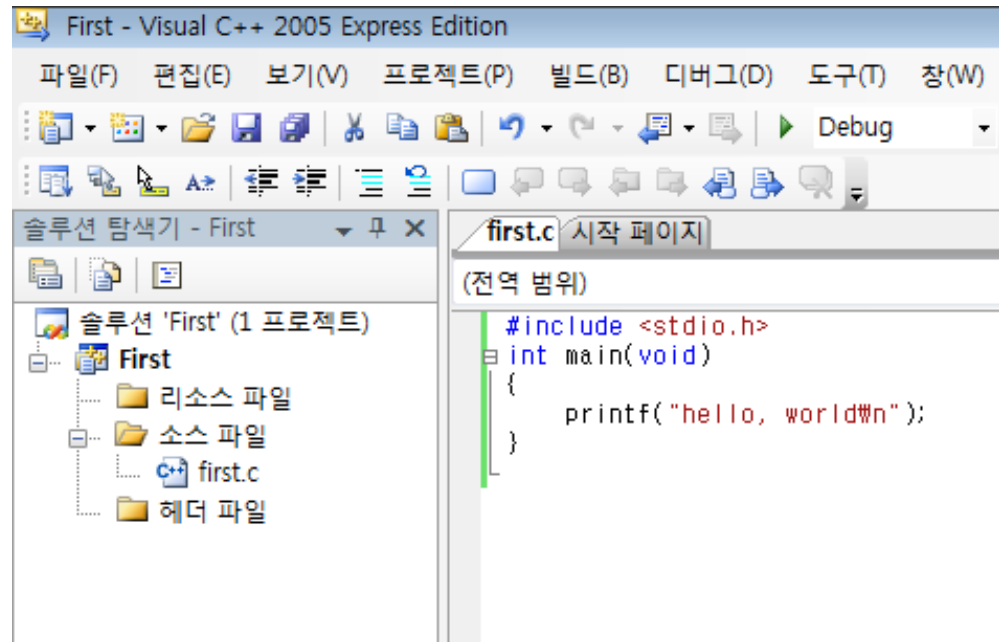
First - Visual C++ 2005 Express Edition

파일(F) 편집(E) 보기(V) 프로젝트(P) 빌드(B) 디버그(D) 도구(T) 창(W)

Debug

솔루션 탐색기 - First

솔루션 'First' (1 프로젝트)
First
리소스 파일
소스 파일
first.c
헤더 파일

first.c 시작 페이지

(전역 범위)

#include <stdio.h>
int main(void)
{
printf("hello, world₩n");
}